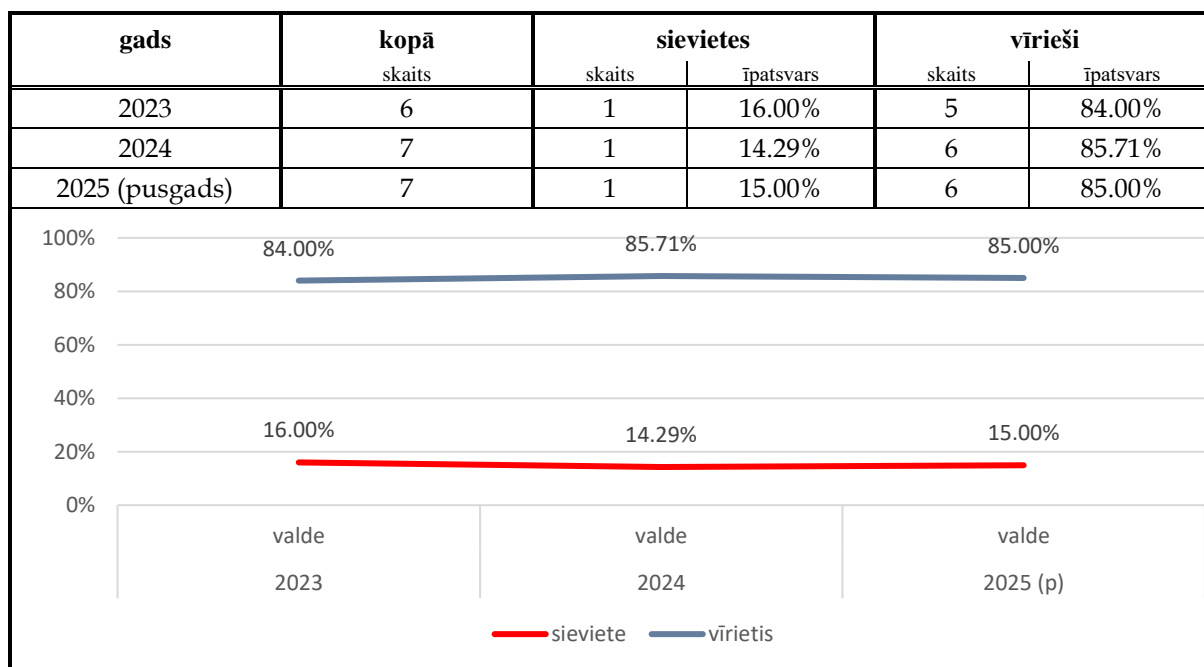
| gads | kopā | sievietes | | vīrieši | |
|---|---|---|---|---|---|
| | skaits | skaits | īpatsvars | skaits | īpatsvars |
| 2023 | 6 | 1 | 16.00% | 5 | 84.00% |
| 2024 | 7 | 1 | 14.29% | 6 | 85.71% |
| 2025 (pusgads) | 7 | 1 | 15.00% | 6 | 85.00% |

100%
80%
60%
40%
20%
0%

84.00%
85.71%
85.00%
16.00%
14.29%
15.00%

valde
2023
valde
2024
valde
2025 (p)

sieviete
vīrietis